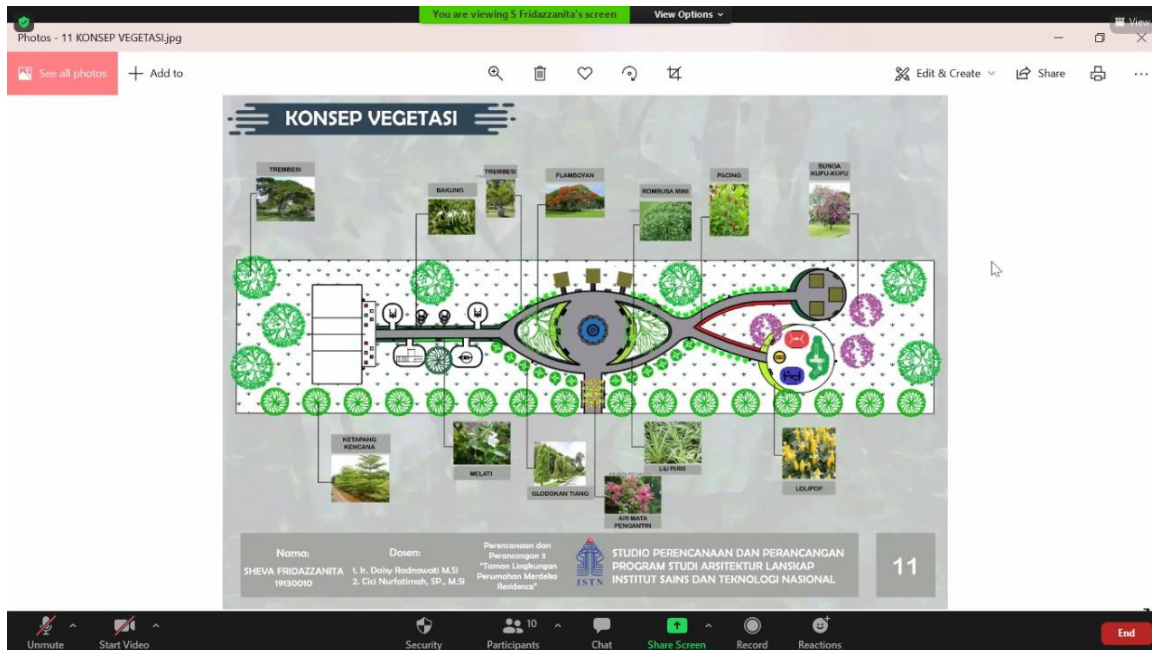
You are viewing S Fridazzanita's screen View Options

View

Photos - 11 KONSEP VEGETASI.jpg

See all photos + Add to

Edit & Create Share

KONSEP VEGETASI

TREMBESI

BAKUNG

TREMBESI

FLAMBOYAN

ROMBUSA MINI

PACING

BUNGA KUPU-KUPU

KETAPANG KENCANA

MELATI

GLODOKAN TIANG

AIR MATA PENGANTIN

LILI PARIS

LOLIPOP

Nama:
SHEVA FRIDAZZANITA
19130010

Dosen:
1. Ir. Daisy Radnawati M.Si
2. Cici Nurfatimah, SP., M.Si

Perencanaan dan Perancangan 3
"Taman Lingkungan Perumahan Merdeka Residence"

ISTN

STUDIO PERENCANAAN DAN PERANCANGAN
PROGRAM STUDI ARSITEKTUR LANSKAP
INSTITUT SAINS DAN TEKNOLOGI NASIONAL

11

Unmute Start Video Security 10 Participants Chat Share Screen Record Reactions End